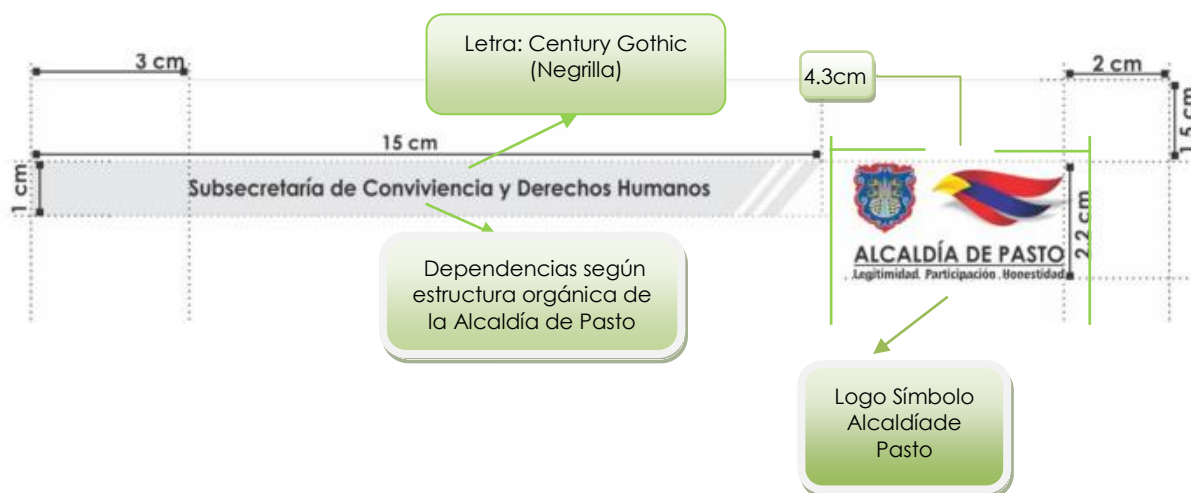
Letra: Century Gothic (Negrilla)

3 cm

4.3cm

2 cm

1.5 cm

15 cm

1 cm

Subsecretaría de Convivencia y Derechos Humanos

ALCALDÍA DE PASTO
Legitimidad Participación Honestidad

2.2 cm

Dependencias según estructura orgánica de la Alcaldía de Pasto

Logo Símbolo Alcaldíade Pasto